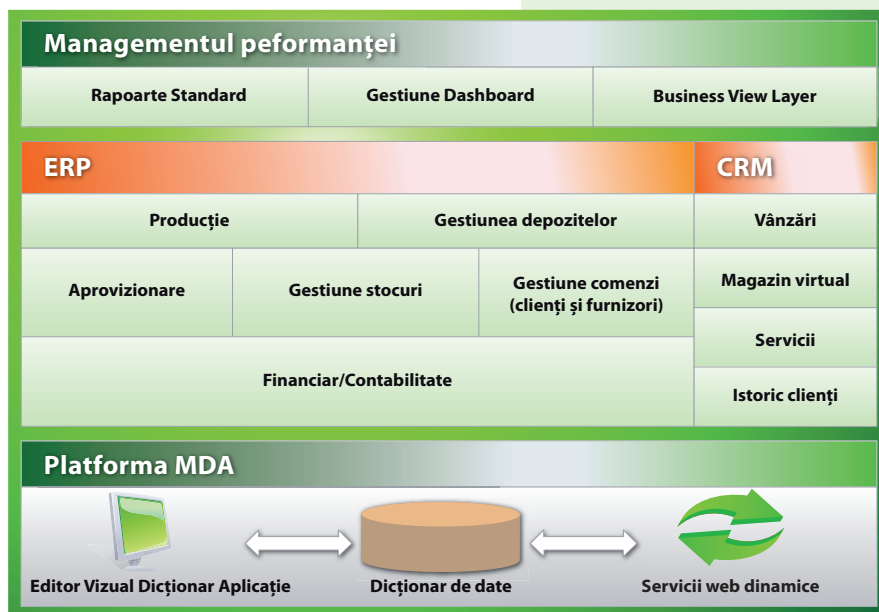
Managementul peformanței

Rapoarte Standard

Gestiune Dashboard

Business View Layer

ERP

Producție

Gestiunea depozitelor

Aprovizionare

Gestiune stocuri

Gestiune comenzi (clienți și furnizori)

Financiar/Contabilitate

CRM

Vânzări

Magazin virtual

Servicii

Istoric clienți

Platforma MDA

Editor Vizual Dicționar Aplicație

Dicționar de date

Servicii web dinamice